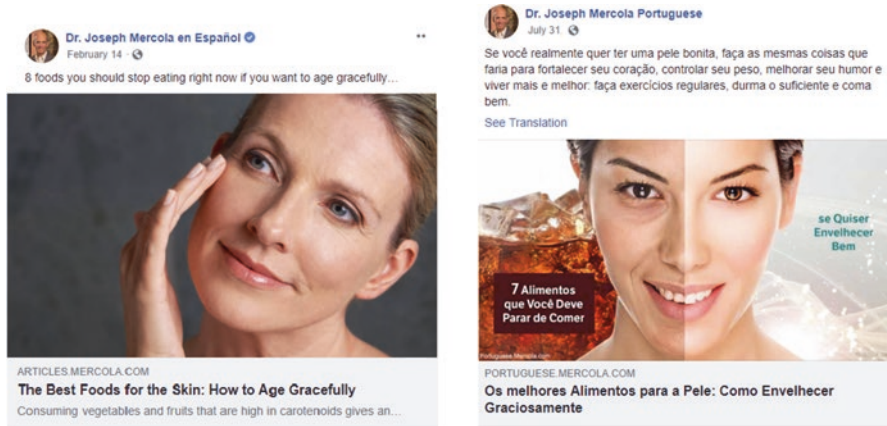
Dr. Joseph Mercola en Español
February 14 ·

8 foods you should stop eating right now if you want to age gracefully...

ARTICLES.MERCOLA.COM
The Best Foods for the Skin: How to Age Gracefully
Consuming vegetables and fruits that are high in carotenoids gives an...

Dr. Joseph Mercola Portuguese
July 31 ·

Se você realmente quer ter uma pele bonita, faça as mesmas coisas que faria para fortalecer seu coração, controlar seu peso, melhorar seu humor e viver mais e melhor: faça exercícios regulares, durma o suficiente e coma bem.

See Translation

7 Alimentos que Você Deve Parar de Comer

se Quiser Envelhecer Bem

Portuguese.Mercola.com

PORTUGUESE.MERCOLA.COM
Os melhores Alimentos para a Pele: Como Envelhecer Graciosamente